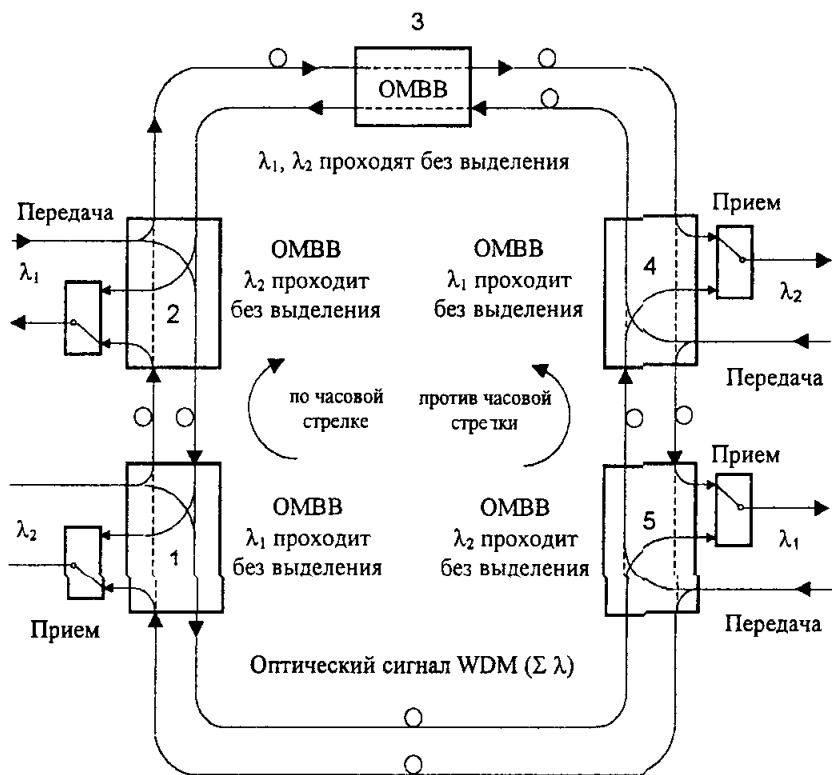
3

ОМВВ

$\lambda_1$, $\lambda_2$ проходят без выделения

Передача

$\lambda_1$

2

ОМВВ
$\lambda_2$ проходит
без выделения

ОМВВ
$\lambda_1$ проходит
без выделения

Прием

4

$\lambda_2$

Передача

по часовой
стрелке

против часовой
стрелки

Прием

ОМВВ
$\lambda_1$ проходит
без выделения

ОМВВ
$\lambda_2$ проходит
без выделения

$\lambda_2$

1

5

$\lambda_1$

Прием

Передача

Оптический сигнал WDM ($\Sigma$ $\lambda$)